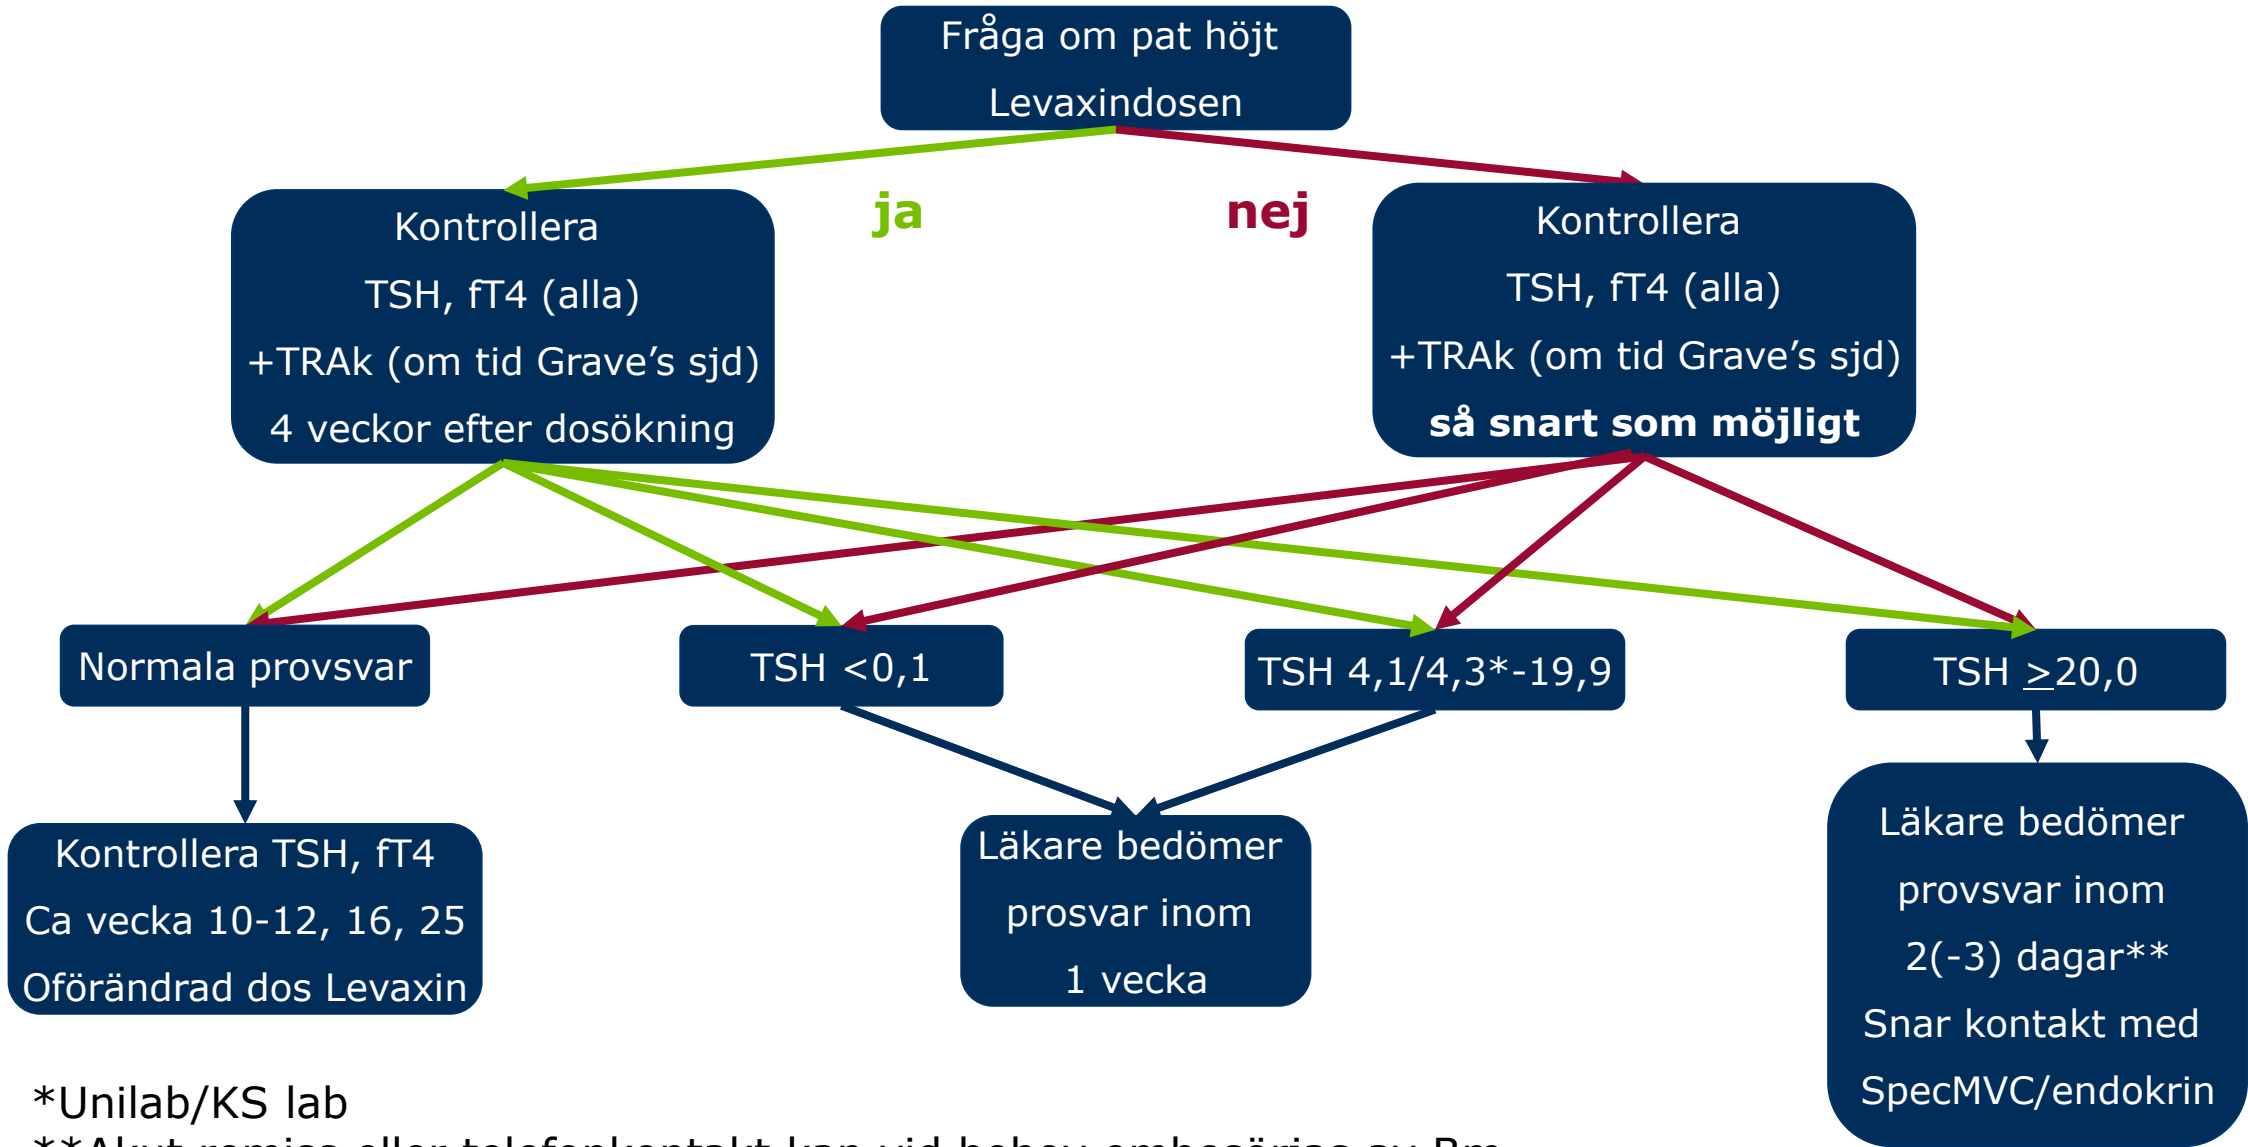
Fråga om pat höjt Levaxindosen

ja

nej

Kontrollera
TSH, fT4 (alla)
+TRAk (om tid Grave's sjd)
4 veckor efter dosökning

Kontrollera
TSH, fT4 (alla)
+TRAk (om tid Grave's sjd)
**så snart som möjligt**

Normala provsvar

TSH <0,1

TSH 4,1/4,3*-19,9

TSH $\geq$20,0

Kontrollera TSH, fT4
Ca vecka 10-12, 16, 25
Oförändrad dos Levaxin

Läkare bedömer
prosvar inom
1 vecka

Läkare bedömer
provsvar inom
2(-3) dagar**
Snar kontakt med
SpecMVC/endokrin

*Unilab/KS lab
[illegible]